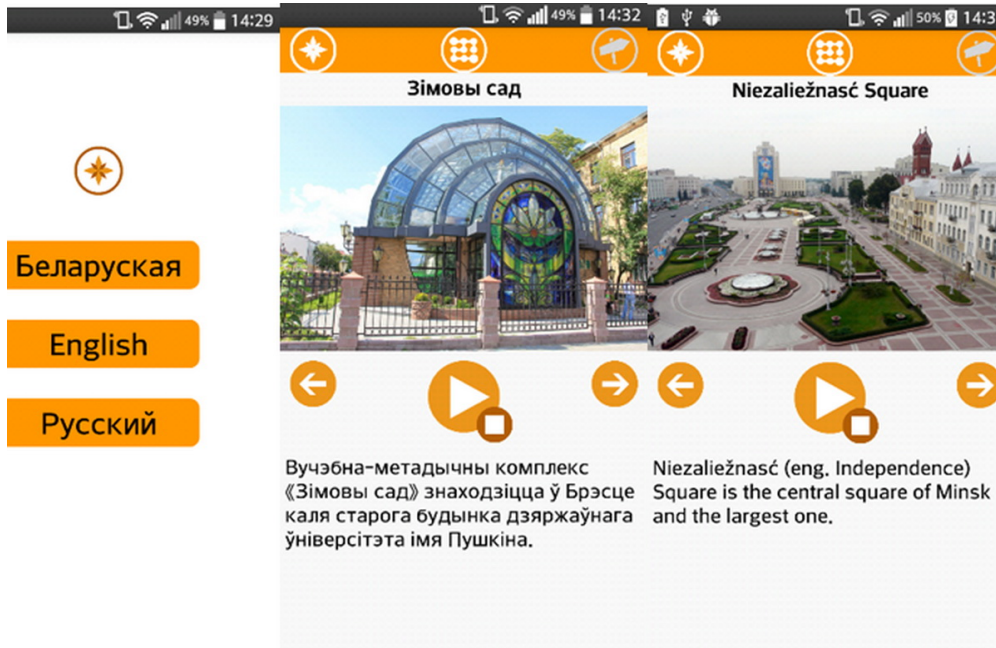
49% 14:29

Беларуская

English

Русский

49% 14:32

Зімовы сад

Вучэбна-метадычны комплекс «Зімовы сад» знаходзіцца ў Брэсце каля старога будынка дзяржаўнага ўніверсітэта імя Пушкіна.

50% 14:3

Niezaliežnasć Square

Niezaliežnasć (eng. Independence) Square is the central square of Minsk and the largest one.